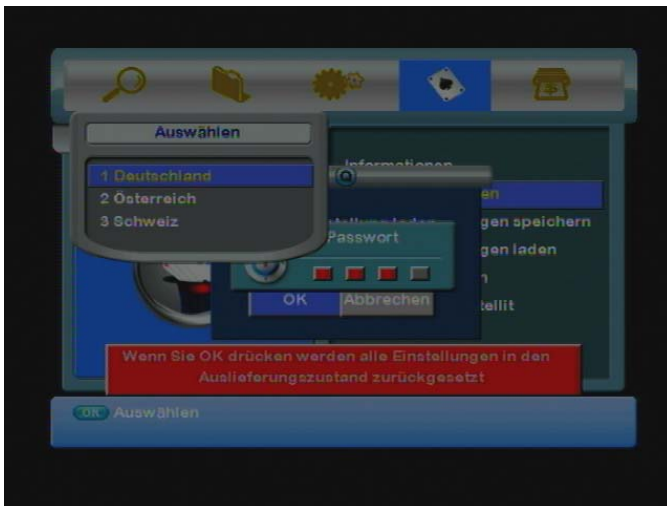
Auswählen

1 Deutschland
2 Österreich
3 Schweiz

Informationen
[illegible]en
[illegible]gen speichern
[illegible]stellung laden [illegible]gen laden
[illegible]n
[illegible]tellit

Passwort

OK
Abbrechen

Wenn Sie OK drücken werden alle Einstellungen in den Auslieferungszustand zurückgesetzt

OK Auswählen